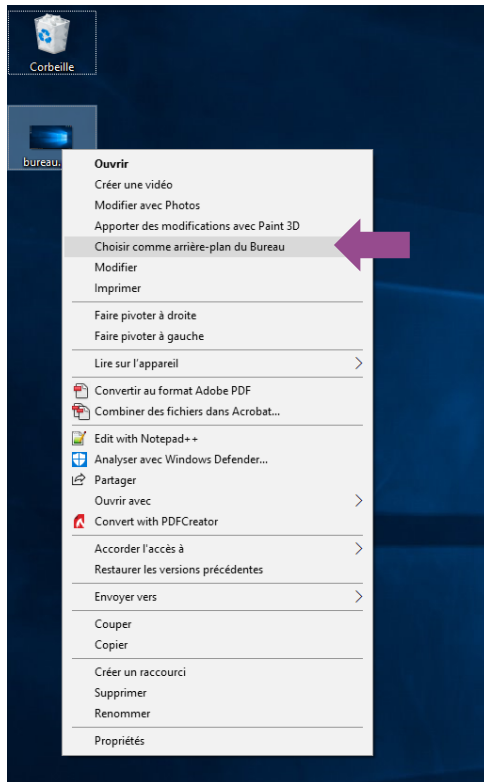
Corbeille

bureau.

Ouvrir
Créer une vidéo
Modifier avec Photos
Apporter des modifications avec Paint 3D
Choisir comme arrière-plan du Bureau
Modifier
Imprimer

Faire pivoter à droite
Faire pivoter à gauche

Lire sur l'appareil

Convertir au format Adobe PDF
Combiner des fichiers dans Acrobat...

Edit with Notepad++
Analyser avec Windows Defender...
Partager
Ouvrir avec
Convert with PDFCreator

Accorder l'accès à
Restaurer les versions précédentes

Envoyer vers

Couper
Copier

Créer un raccourci
Supprimer
Renommer

Propriétés